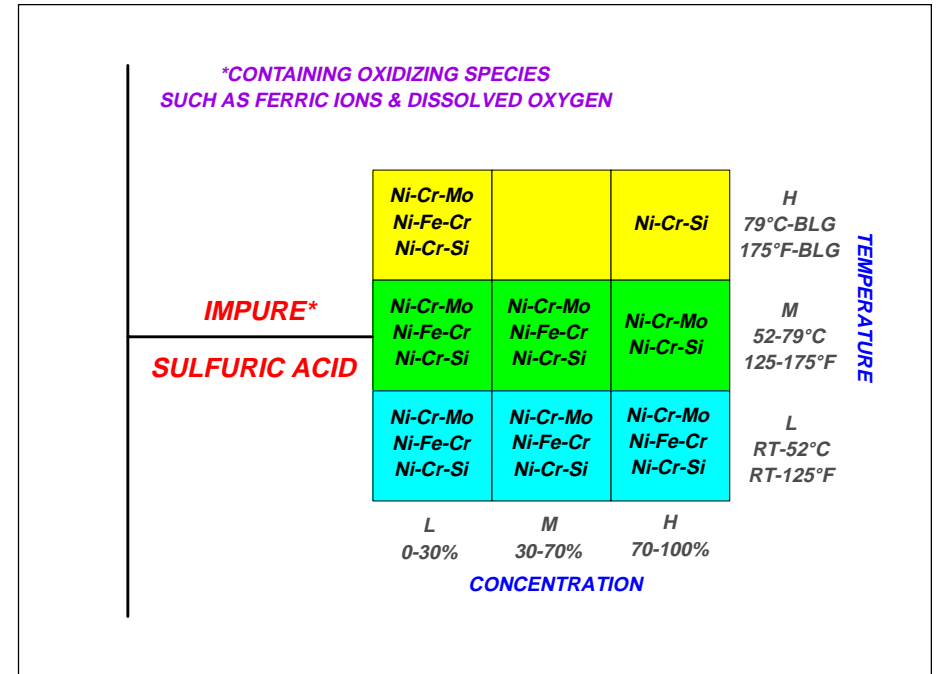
*CONTAINING OXIDIZING SPECIES
SUCH AS FERRIC IONS & DISSOLVED OXYGEN

IMPURE*

SULFURIC ACID

| | | | |
|---|---|---|---|
| Ni-Cr-Mo Ni-Fe-Cr Ni-Cr-Si | | Ni-Cr-Si | H 79°C-BLG 175°F-BLG |
| Ni-Cr-Mo Ni-Fe-Cr Ni-Cr-Si | Ni-Cr-Mo Ni-Fe-Cr Ni-Cr-Si | Ni-Cr-Mo Ni-Cr-Si | M 52-79°C 125-175°F |
| Ni-Cr-Mo Ni-Fe-Cr Ni-Cr-Si | Ni-Cr-Mo Ni-Fe-Cr Ni-Cr-Si | Ni-Cr-Mo Ni-Fe-Cr Ni-Cr-Si | L RT-52°C RT-125°F |
| L 0-30% | M 30-70% | H 70-100% | |

TEMPERATURE

CONCENTRATION